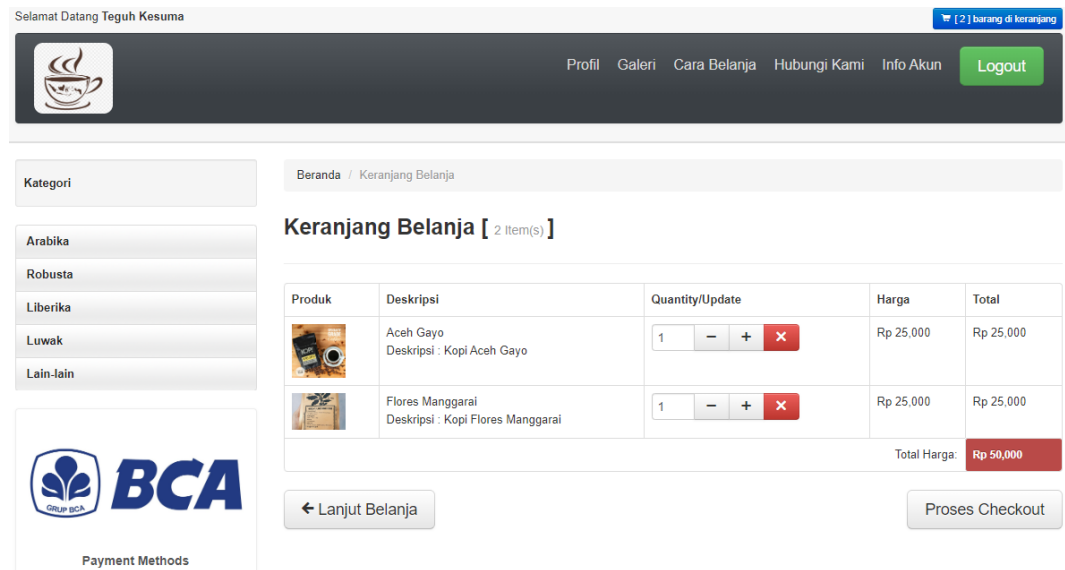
Selamat Datang **Teguh Kesuma**

[ 2 ] barang di keranjang

Profil Galeri Cara Belanja Hubungi Kami Info Akun Logout

Kategori

Arabika
Robusta
Liberika
Luwak
Lain-lain

GRUP BCA
BCA

Payment Methods

Beranda / Keranjang Belanja

Keranjang Belanja [ 2 Item(s) ]

| Produk | Deskripsi | Quantity/Update | Harga | Total |
|---|---|---|---|---|
| | Aceh Gayo<br>Deskripsi : Kopi Aceh Gayo | 1 − + ✕ | Rp 25,000 | Rp 25,000 |
| | Flores Manggarai<br>Deskripsi : Kopi Flores Manggarai | 1 − + ✕ | Rp 25,000 | Rp 25,000 |
| | | | Total Harga: | Rp 50,000 |

← Lanjut Belanja

Proses Checkout